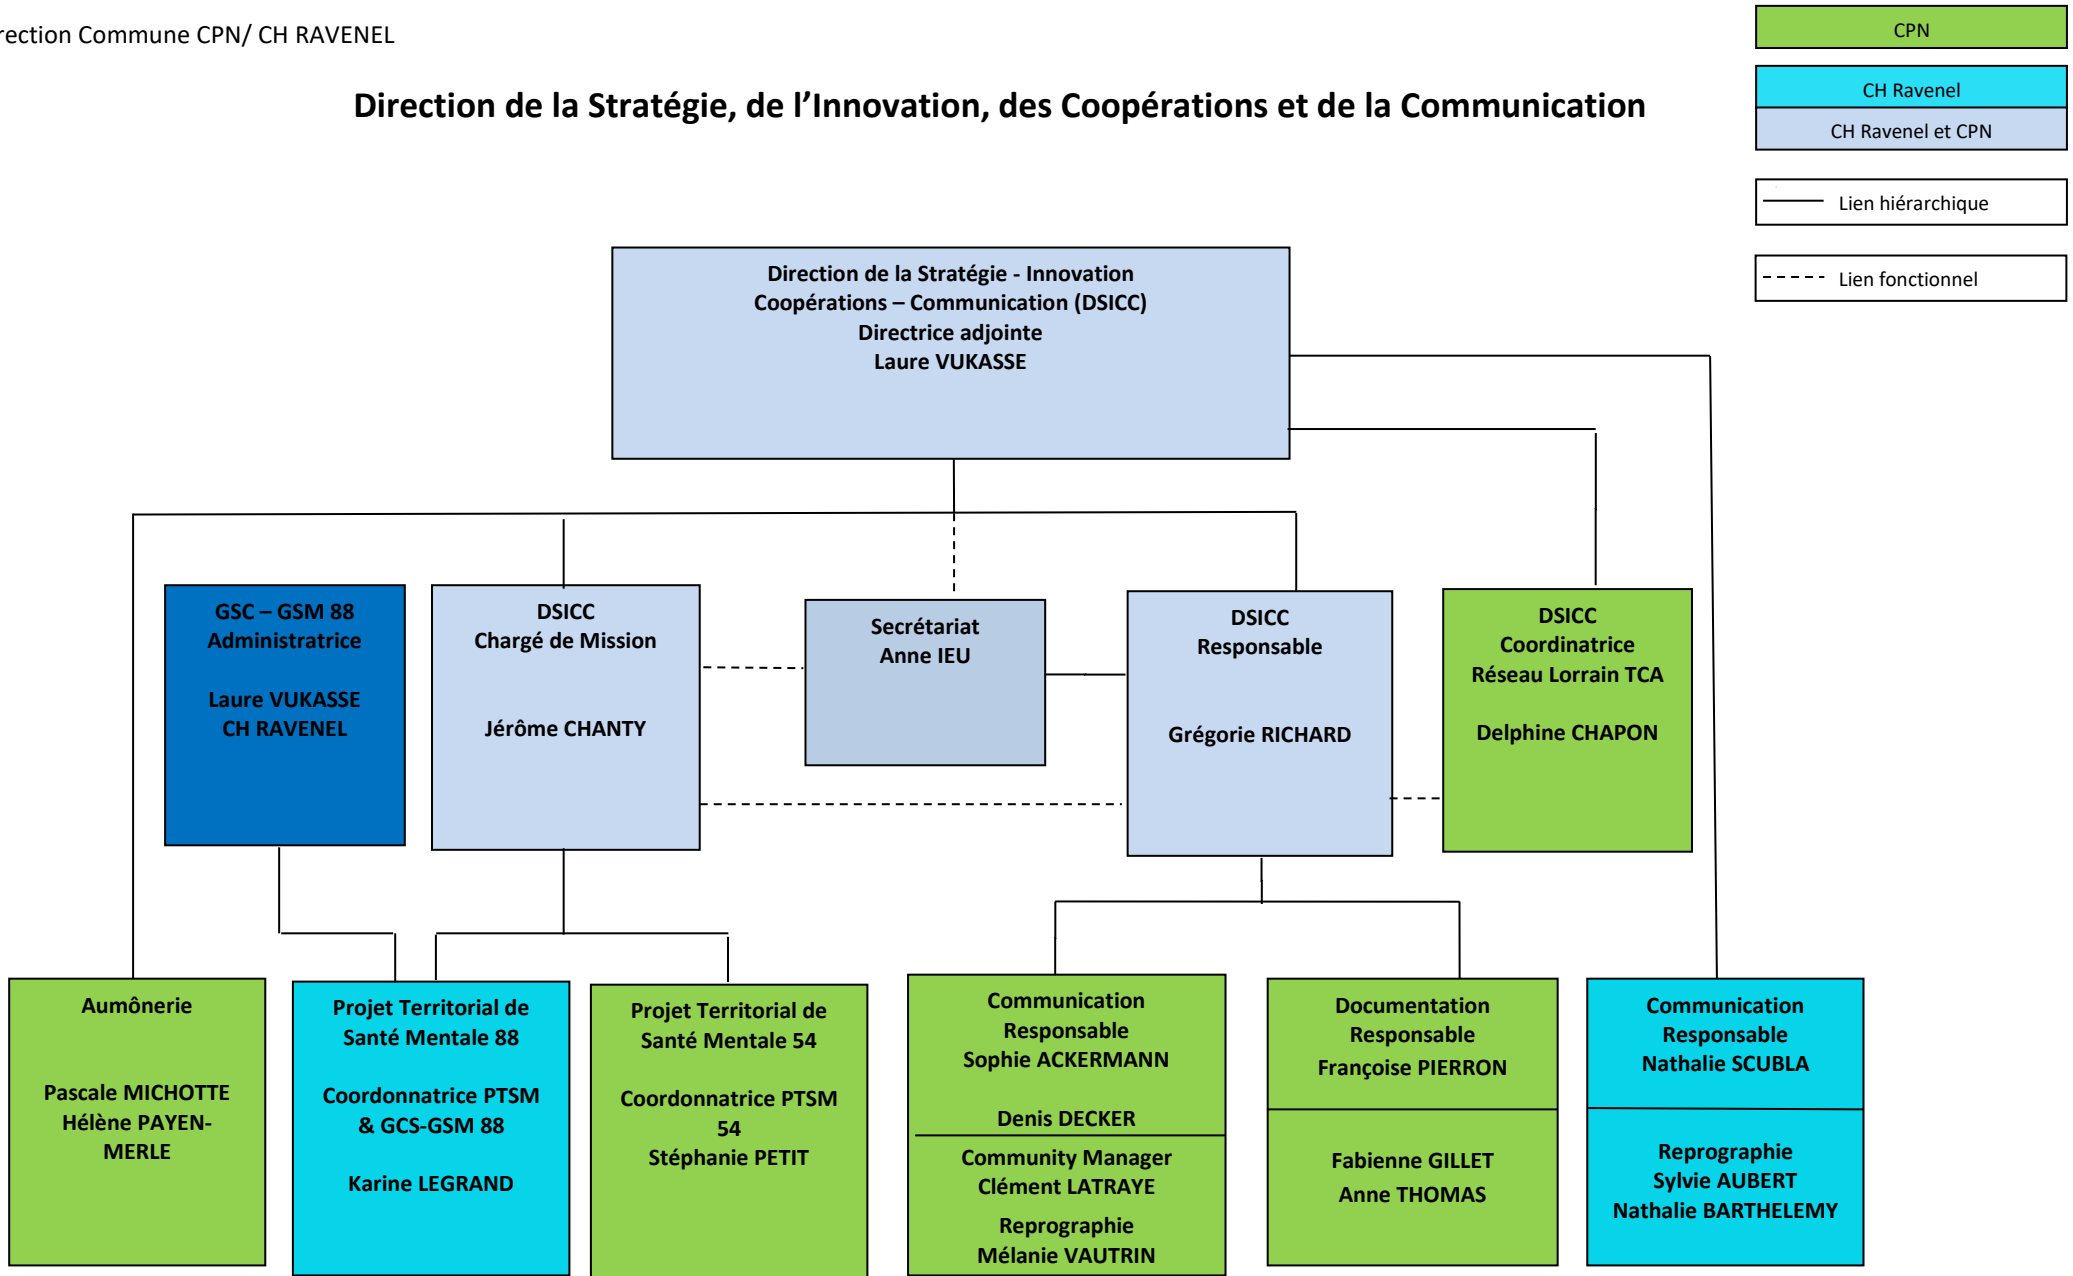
rection Commune CPN/ CH RAVENEL

CPN

CH Ravenel

CH Ravenel et CPN

Lien hiérarchique

Lien fonctionnel

Direction de la Stratégie, de l'Innovation, des Coopérations et de la Communication

Direction de la Stratégie - Innovation
Coopérations – Communication (DSICC)
Directrice adjointe
Laure VUKASSE

GSC – GSM 88
Administratrice

Laure VUKASSE
CH RAVENEL

DSICC
Chargé de Mission

Jérôme CHANTY

Secrétariat
Anne IEU

DSICC
Responsable

Grégorie RICHARD

DSICC
Coordinatrice
Réseau Lorrain TCA

Delphine CHAPON

Aumônerie

Pascale MICHOTTE
Hélène PAYEN-MERLE

Projet Territorial de Santé Mentale 88

Coordonnatrice PTSM & GCS-GSM 88

Karine LEGRAND

Projet Territorial de Santé Mentale 54

Coordonnatrice PTSM 54
Stéphanie PETIT

Communication
Responsable
Sophie ACKERMANN

Denis DECKER

Community Manager
Clément LATRAYE

Reprographie
Mélanie VAUTRIN

Documentation
Responsable
Françoise PIERRON

Fabienne GILLET
Anne THOMAS

Communication
Responsable
Nathalie SCUBLA

Reprographie
Sylvie AUBERT
Nathalie BARTHELEMY